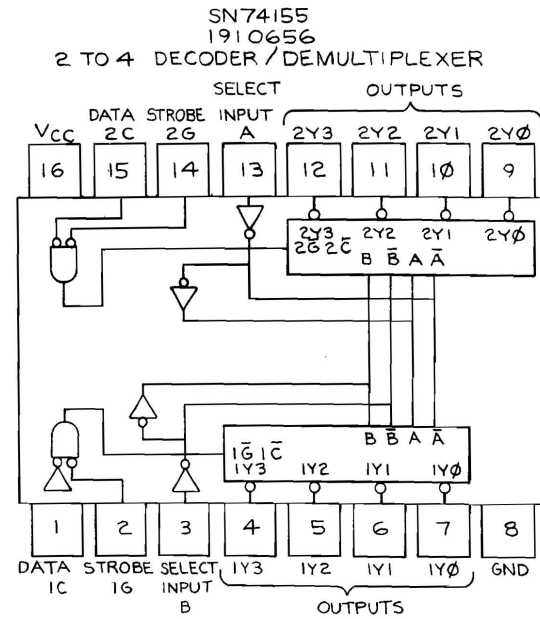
SN74155
1910656
2 TO 4 DECODER / DEMULTIPLEXER

SELECT INPUT A
OUTPUTS
DATA 2C
STROBE 2G
$V_{CC}$

2Y3 2Y2 2Y1 2YØ

16 15 14 13 12 11 1Ø 9

2Y3 $2\bar{G}\,2\bar{C}$
2Y2
2Y1
2YØ
B $\bar{B}$ A $\bar{A}$

B $\bar{B}$ A $\bar{A}$
$1\bar{G}\,1\bar{C}$
1Y3 1Y2 1Y1 1YØ

1 2 3 4 5 6 7 8

DATA 1C
STROBE 1G
SELECT INPUT B
1Y3 1Y2 1Y1 1YØ
GND
OUTPUTS